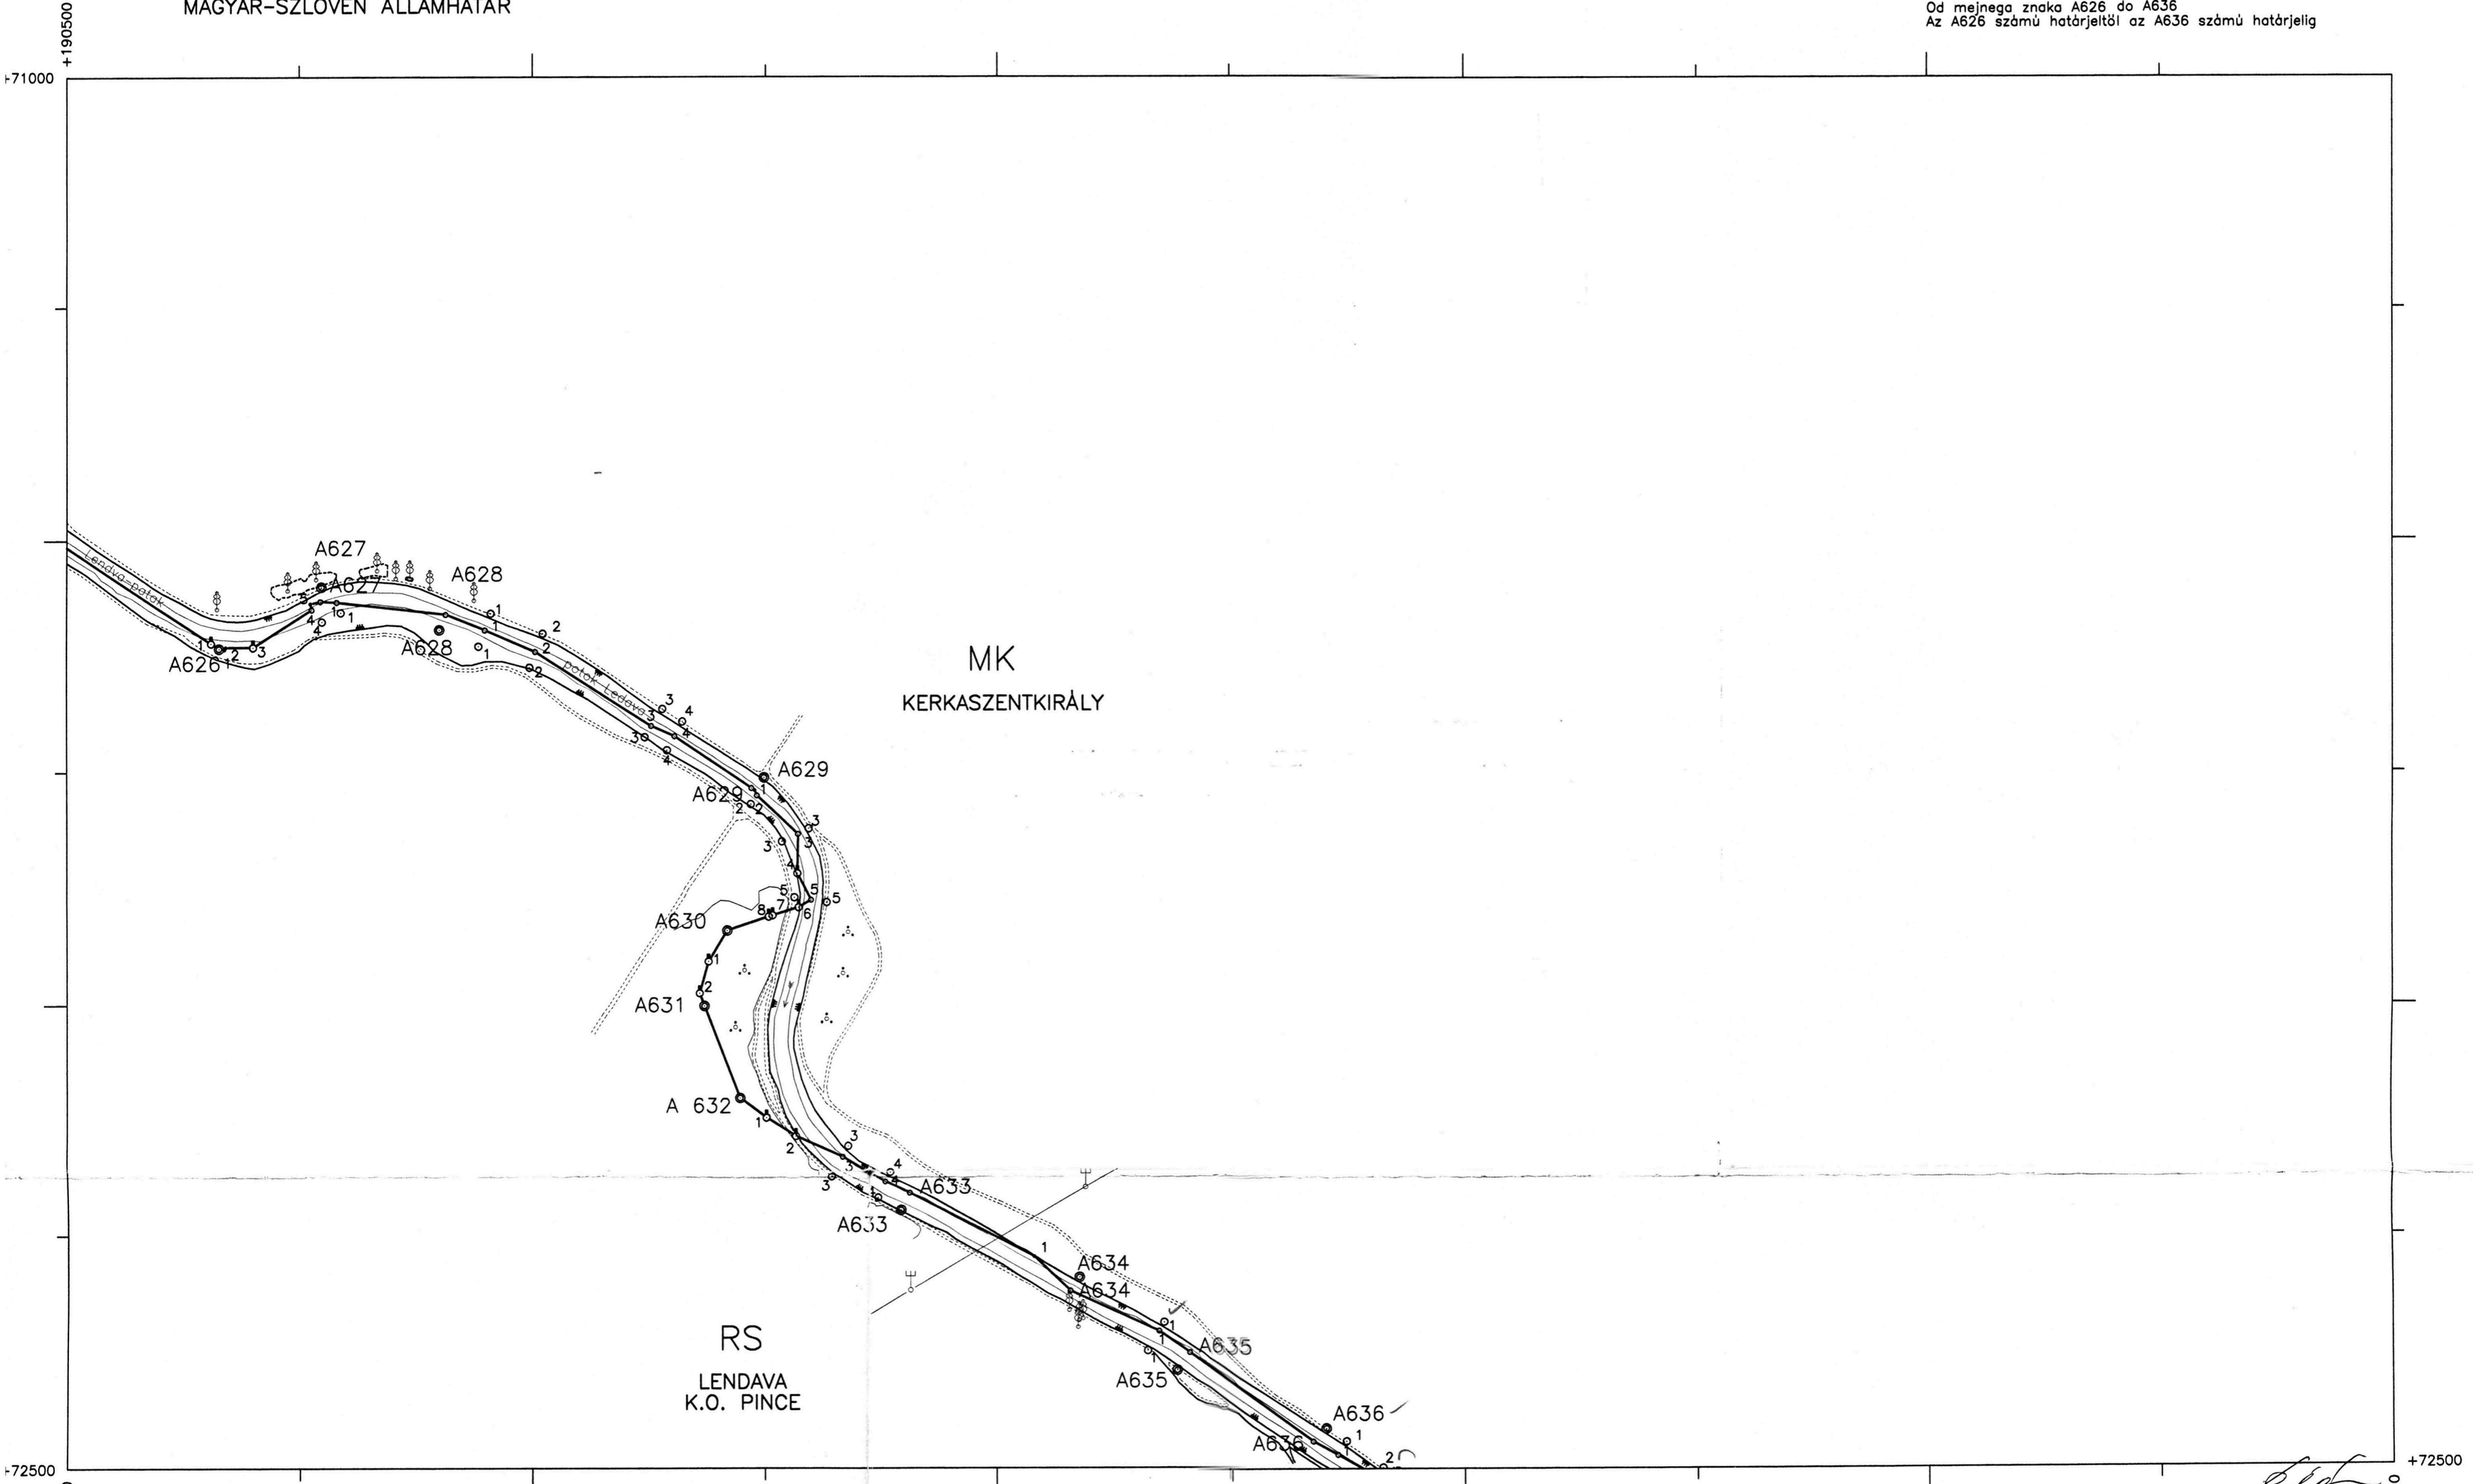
MAGYAR-SZLOVÉN ÁLLAMHATÁR

Od mejnega znaka A626 do A636
Az A626 számú határjeltől az A636 számú határjelig

+190500
+71000

Lendva-patak

A627
A627
A628
A628
A626
1 2 3
4 1 1
1 2
2 1
2

potok Ledava

3 4
3 4
3 4

MK
KERKASZENTKIRÁLY

A629
A629
1 2 2
3 3 3
4
5 5 5
8 7 6
A630
1
2
A631

A 632
1
2
3
3 4
3
A633
A633
1
A634
A634
1
1
A635
A635
A636
A636
1
2

RS
LENDAVA
K.O. PINCE

+72500
+72500